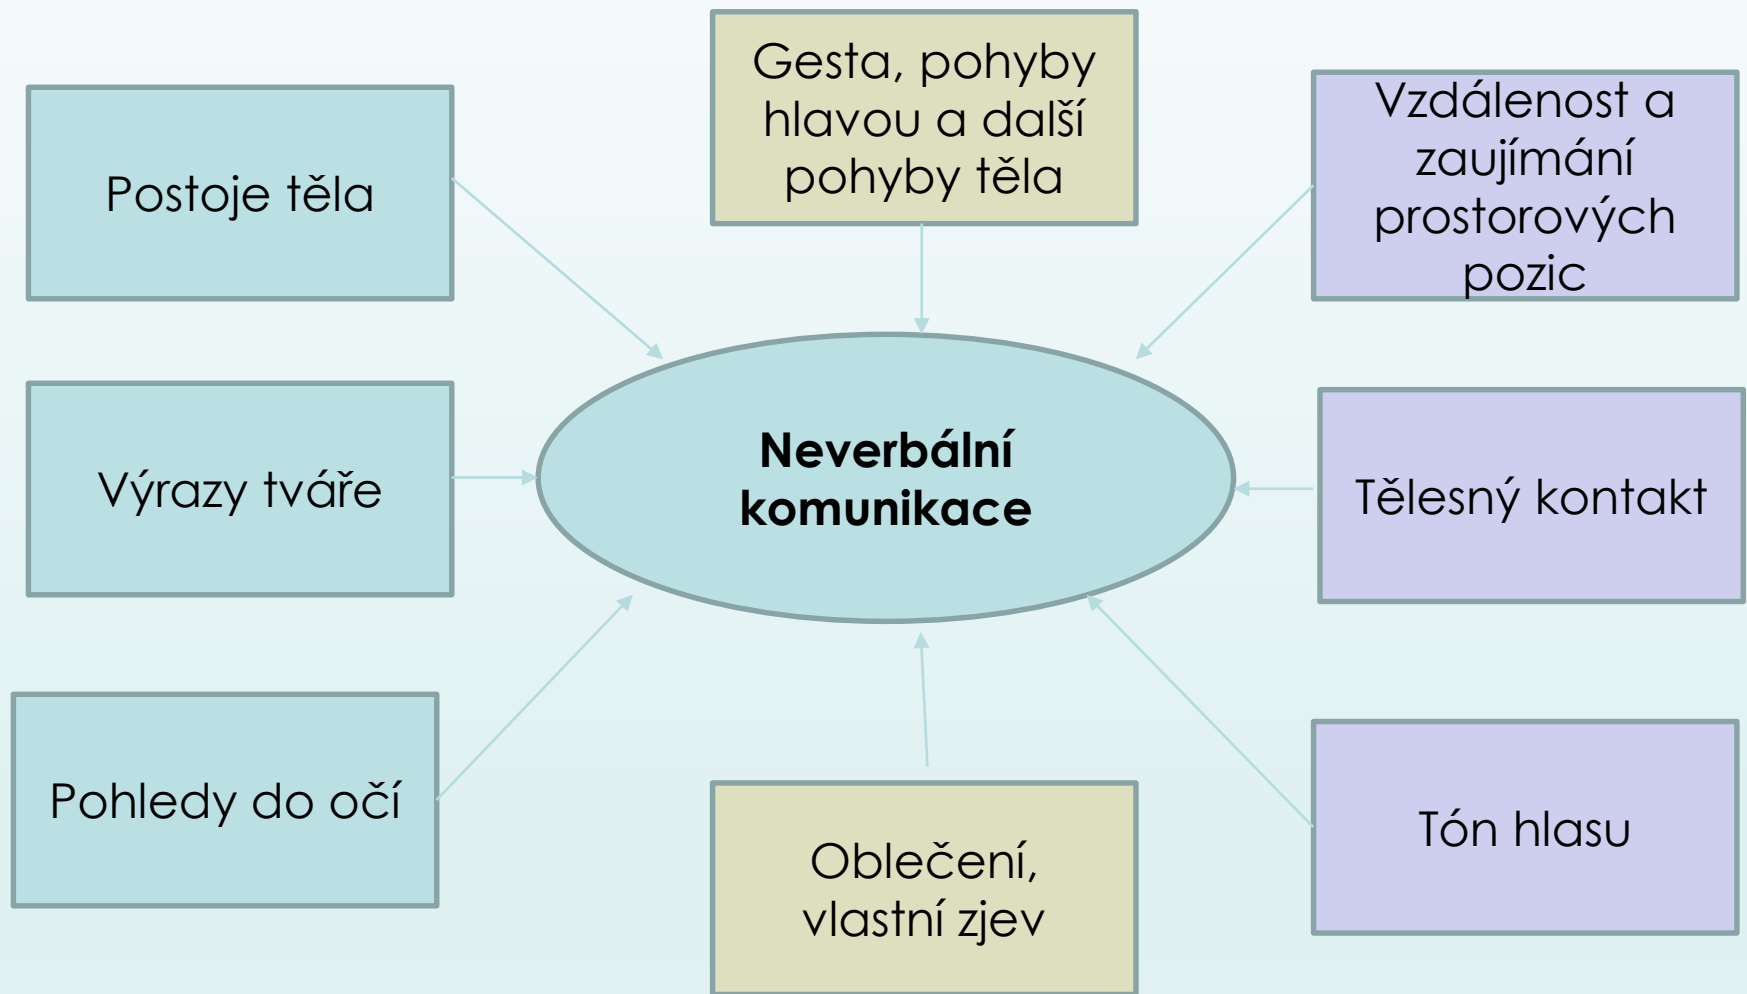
Gesta, pohyby hlavou a další pohyby těla

Postoje těla

Vzdálenost a zaujímání prostorových pozic

Neverbální komunikace

Výrazy tváře

Tělesný kontakt

Pohledy do očí

Tón hlasu

Oblečení, vlastní zjev